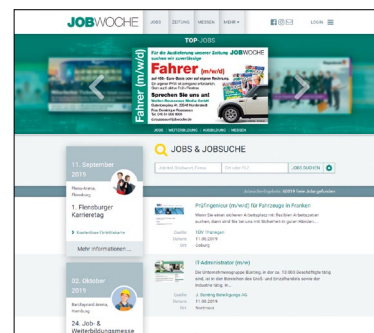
JOBWOCHE

JOBS ZEITUNG MESSEN MEHR LOGIN

TOP JOBS

Für die Auslieferung unserer Zeitung JOBWOCHE suchen wir zuverlässige

Fahrer (m/w/d)

Fahrer (m/w/d)

Sprechen Sie uns an!

JOBS | WEITERBILDUNG | AUSBILDUNG | MESSEN

JOBS & JOBSUCHE

JOBS SUCHEN

11. September 2019

Flensburg

1. Flensburger Karrieretag

Mehr informationen

Prüfingenieur (m/w/d) für Fahrzeuge in Franken

Wenn Sie sich in einem Arbeitsplatz mit flexiblen Arbeitszeiten suchen, dann wird Sie bei uns mit Sicherheit im guten Händen...

Firma: KBV Trabingen
Datum: 11.09.2019
Ort: Coburg

IT-Administrator (m/w)

Ein Unternehmensgruppe Bamberg, in der ca. 10.000 Beschäftigte tätig sind, ist in den Bereichen des Groß- und Einzelhandels sowie der Industrie tätig. In...

Firma: J. Bamberg Beteiligungs AG
Datum: 11.09.2019
Ort: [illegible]

02. Oktober 2019

Hamburg

24. Job- & Weiterbildungsmesse